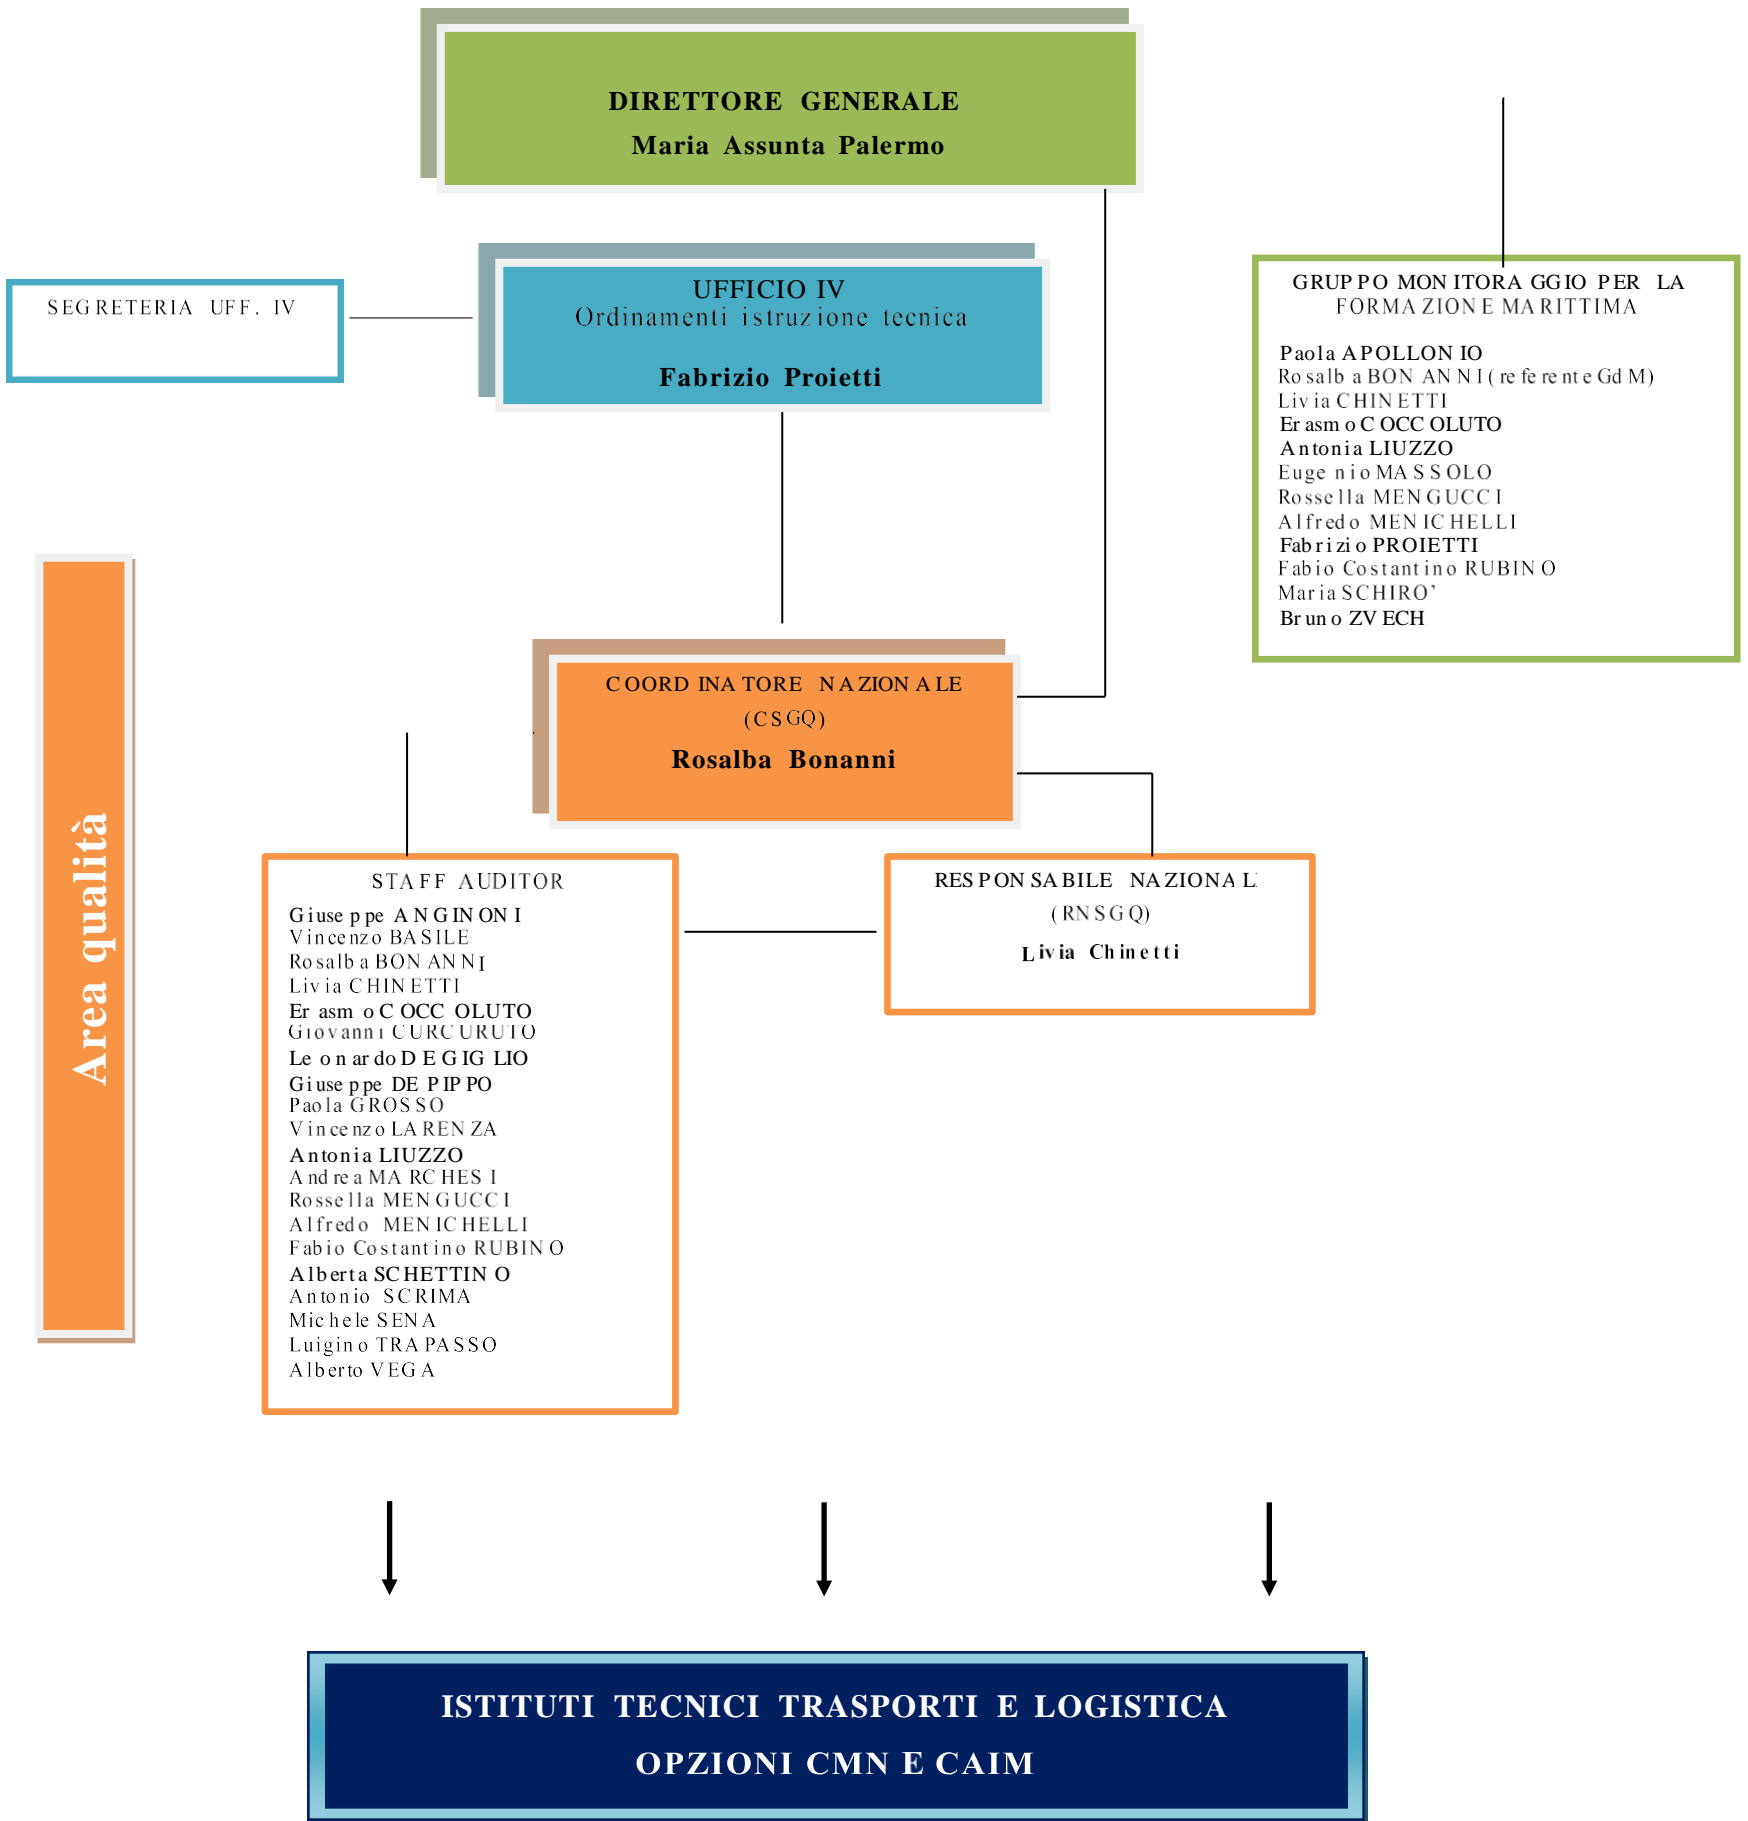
DIRETTORE GENERALE
Maria Assunta Palermo

SEGRETERIA UFF. IV

UFFICIO IV
Ordinamenti istruzione tecnica

Fabrizio Proietti

GRUPPO MONITORAGGIO PER LA FORMAZIONE MARITTIMA

Paola APOLLONIO
Rosalba BONANNI (referente GdM)
Livia CHINETTI
Erasmo COCCOLUTO
Antonia LIUZZO
Eugenio MASSOLO
Rossella MENGUCCI
Alfredo MENICHELLI
Fabrizio PROIETTI
Fabio Costantino RUBINO
Maria SCHIRO'
Bruno ZVECH

Area qualità

COORDINATORE NAZIONALE
(CSGQ)
Rosalba Bonanni

STAFF AUDITOR
Giuseppe ANGINONI
Vincenzo BASILE
Rosalba BONANNI
Livia CHINETTI
Erasmo COCCOLUTO
Giovanni CURCURUTO
Leonardo DEGIGLIO
Giuseppe DE PIPPO
Paola GROSSO
Vincenzo LARENZA
Antonia LIUZZO
Andrea MARCHESI
Rossella MENGUCCI
Alfredo MENICHELLI
Fabio Costantino RUBINO
Alberta SCHETTINO
Antonio SCRIMA
Michele SENA
Luigino TRAPASSO
Alberto VEGA

RESPONSABILE NAZIONALE
(RNSGQ)
Livia Chinetti

ISTITUTI TECNICI TRASPORTI E LOGISTICA
OPZIONI CMN E CAIM